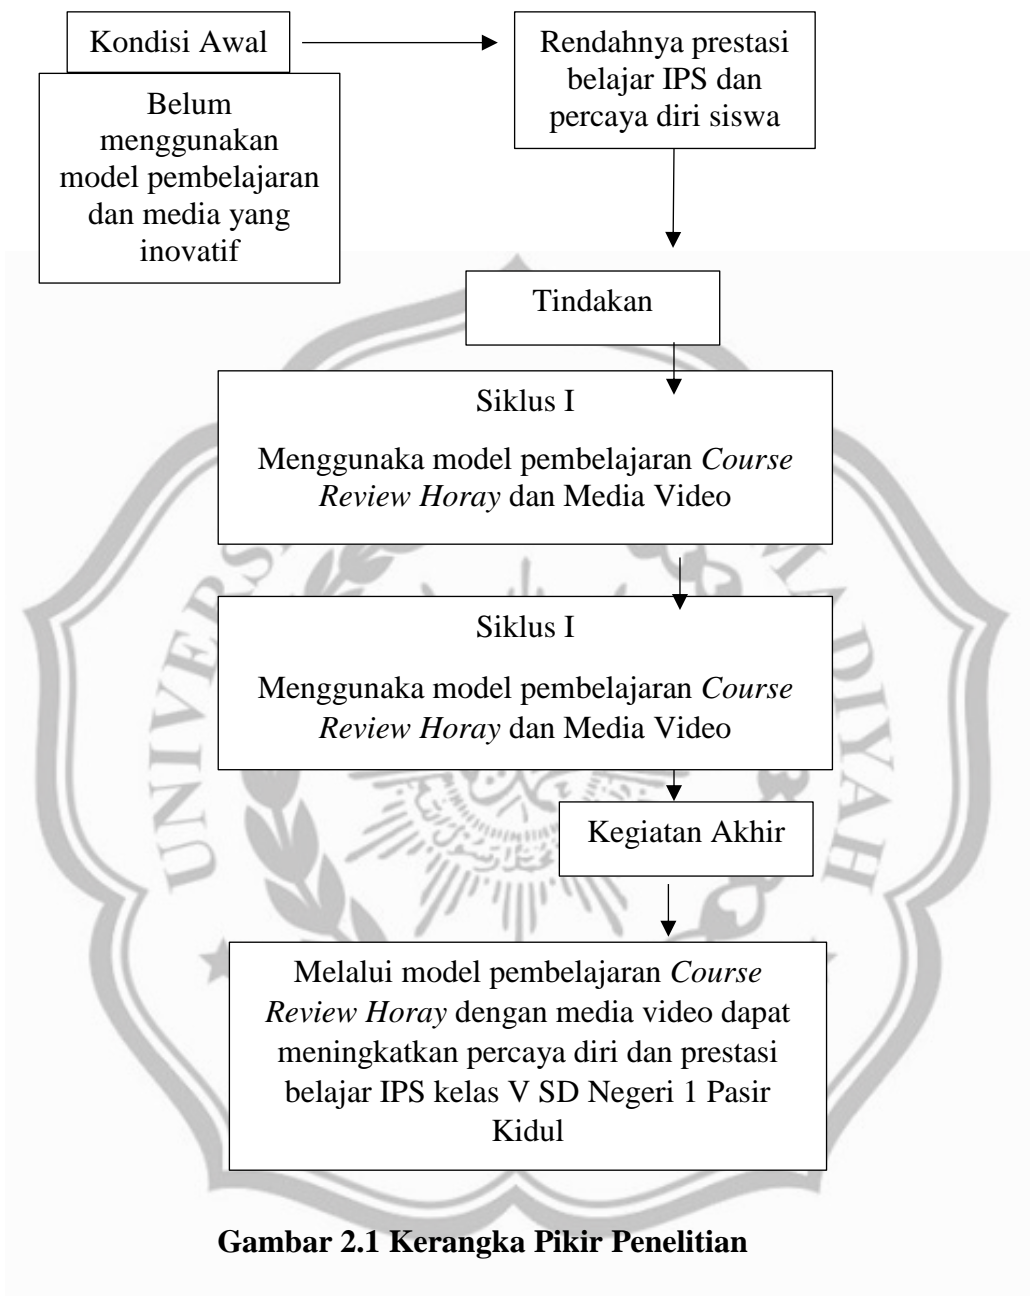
Kondisi Awal

Belum menggunakan model pembelajaran dan media yang inovatif

Rendahnya prestasi belajar IPS dan percaya diri siswa

Tindakan

Siklus I

Menggunaka model pembelajaran *Course Review Horay* dan Media Video

Siklus I

Menggunaka model pembelajaran *Course Review Horay* dan Media Video

Kegiatan Akhir

Melalui model pembelajaran *Course Review Horay* dengan media video dapat meningkatkan percaya diri dan prestasi belajar IPS kelas V SD Negeri 1 Pasir Kidul

**Gambar 2.1 Kerangka Pikir Penelitian**